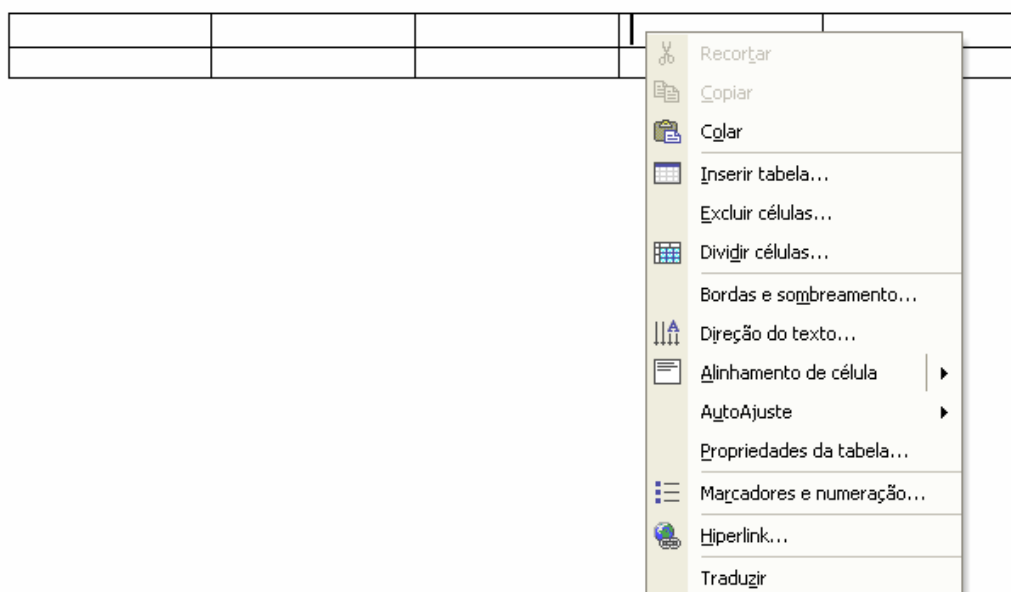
Recortar
Copiar
Colar
Inserir tabela...
Excluir células...
Dividir células...
Bordas e sombreamento...
Direção do texto...
Alinhamento de célula
AutoAjuste
Propriedades da tabela...
Marcadores e numeração...
Hiperlink...
Traduzir